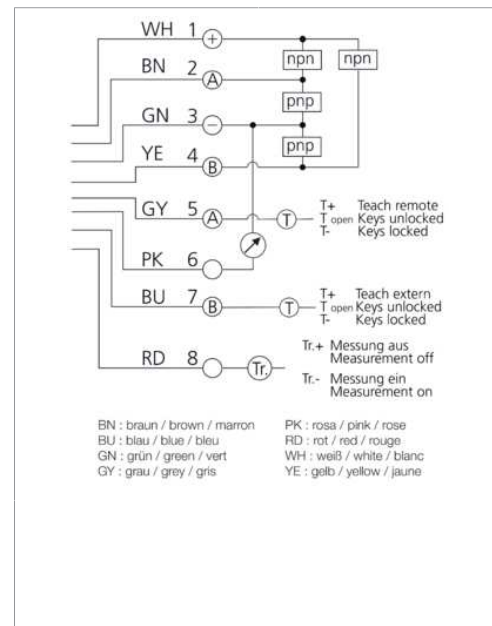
WH 1 +
npn npn
BN 2 A
pnp
GN 3 −
pnp
YE 4 B
GY 5 A T
T+ Teach remote
T open Keys unlocked
T- Keys locked
PK 6
BU 7 B T
T+ Teach extern
T open Keys unlocked
T- Keys locked
RD 8 Tr.
Tr.+ Messung aus
Measurement off
Tr.- Messung ein
Measurement on

BN : braun / brown / marron
BU : blau / blue / bleu
GN : grün / green / vert
GY : grau / grey / gris

PK : rosa / pink / rose
RD : rot / red / rouge
WH : weiß / white / blanc
YE : gelb / yellow / jaune